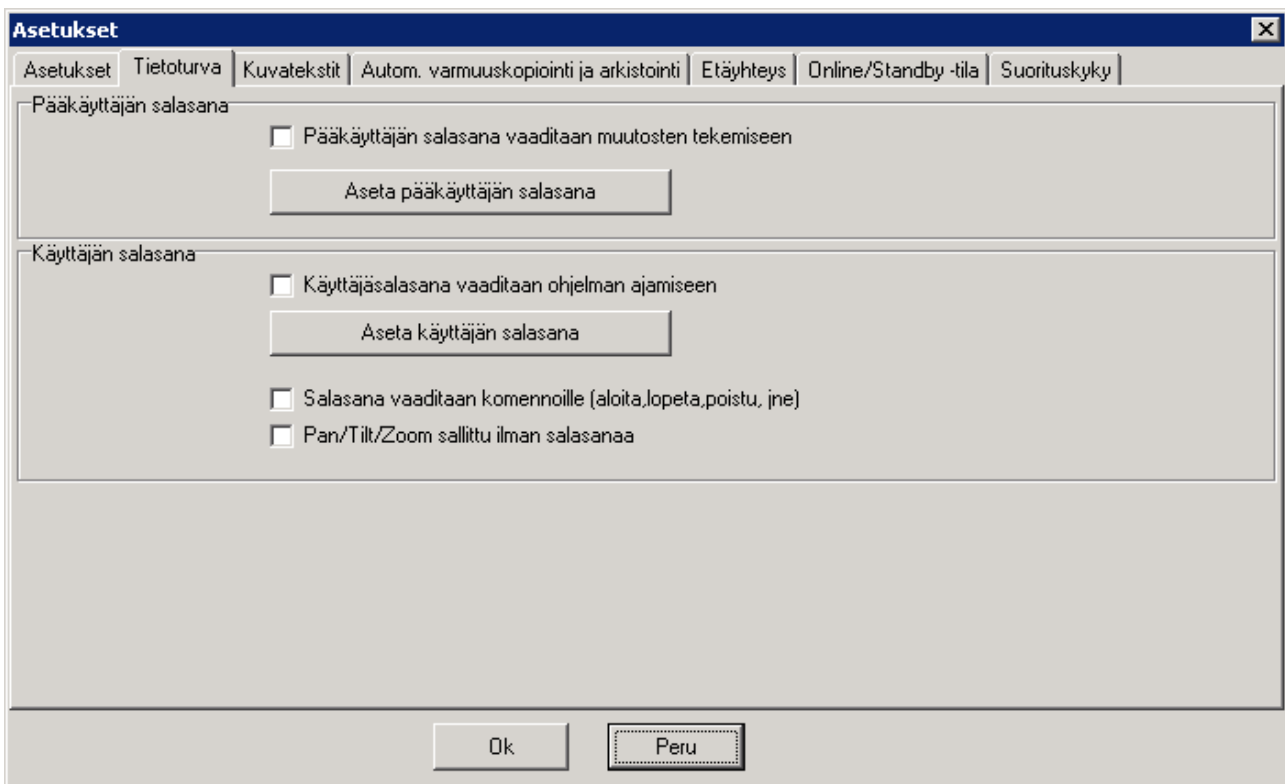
Asetukset

Asetukset | Tietoturva | Kuvatekstit | Autom. varmuuskopiointi ja arkistointi | Etäyhteys | Online/Standby -tila | Suorituskyky

Pääkäyttäjän salasana

Pääkäyttäjän salasana vaaditaan muutosten tekemiseen

Aseta pääkäyttäjän salasana

Käyttäjän salasana

Käyttäjäsalasana vaaditaan ohjelman ajamiseen

Aseta käyttäjän salasana

Salasana vaaditaan komennoille (aloita,lopeta,poistu, jne)

Pan/Tilt/Zoom sallittu ilman salasanaa

Ok

Peru